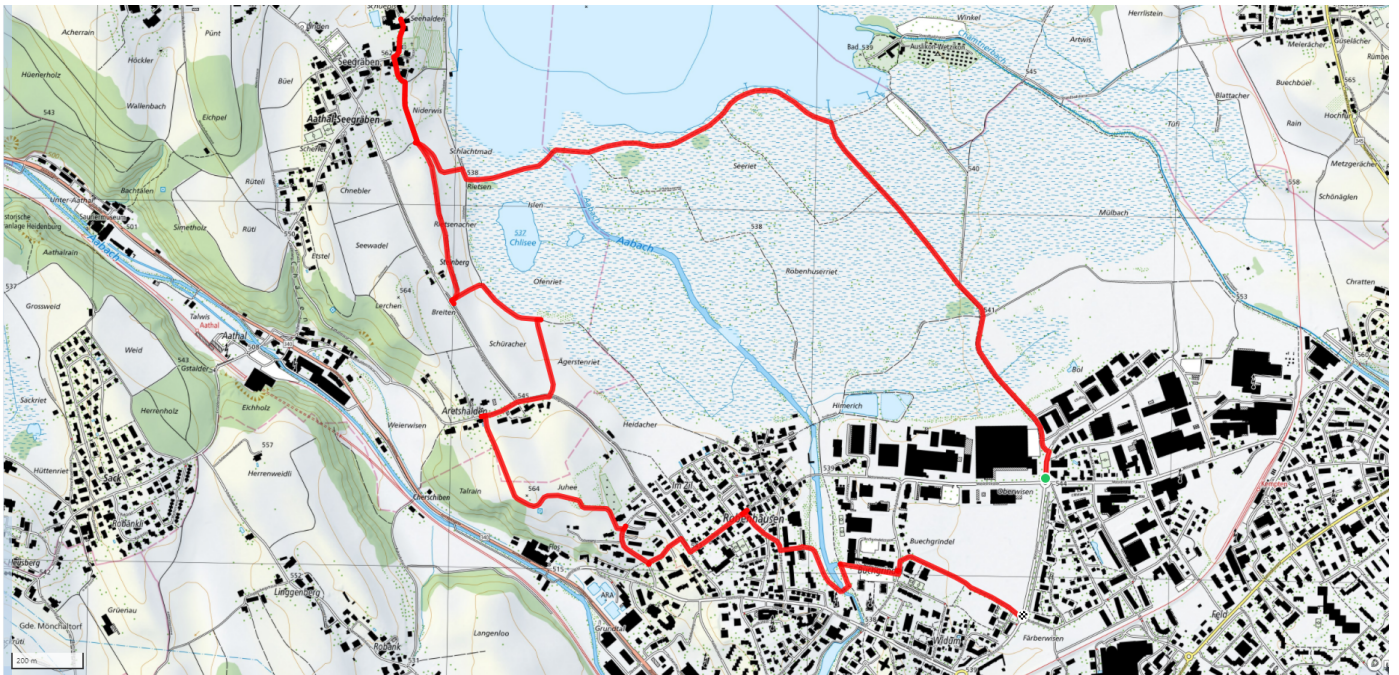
Acherrain
Pünt
Höckler
Hüenerholz
Wallenbach
543
Büel
Eichpel
Seegräben
Seehalden
Aathal-Seegräben
Niderwis
Winkel
Bad 539
Herrlistein
Artwis
545
Meieräcker
Buechbüel
Rain
Hochfur
Metzgeräcker
Schönäglen
558
Blattacher
Tüfi
Rüteli
Rüti
Bachtälen
Unter-Aathal
Simetholz
Schlachtmad
538
Rietsen
Chnebler
Seeriet
540
Mülbach
Seewadel
Aathalrain
Etstel
Historische Anlage Heidenburg
501
Aabach
537
Chlisee
Aabach
538
Robenhuserriet
Ifeln
Stollberg
Chratten
Grossweid
Talwis
Aathal
Lerchen
564
Breiten
Ofenriet
541
Weid
543
Gstaider
Schüracher
Ägerstenriet
Sackriet
Herrenholz
Eichholz
Weierwisen
Aretshalden
545
Himerich
Böl
Heldacher
557
Herrenweidli
539
Oberwisen
Hüttenriet
Sack
Talrain
564
Juhee
Im Zil
Robank
Chersiben
Buechgrindel
Luggenberg
515
ARA
Grüenau
Langenloo
Widum
Färberwisen
Feld
Gde. Mönchaltorf
200 m